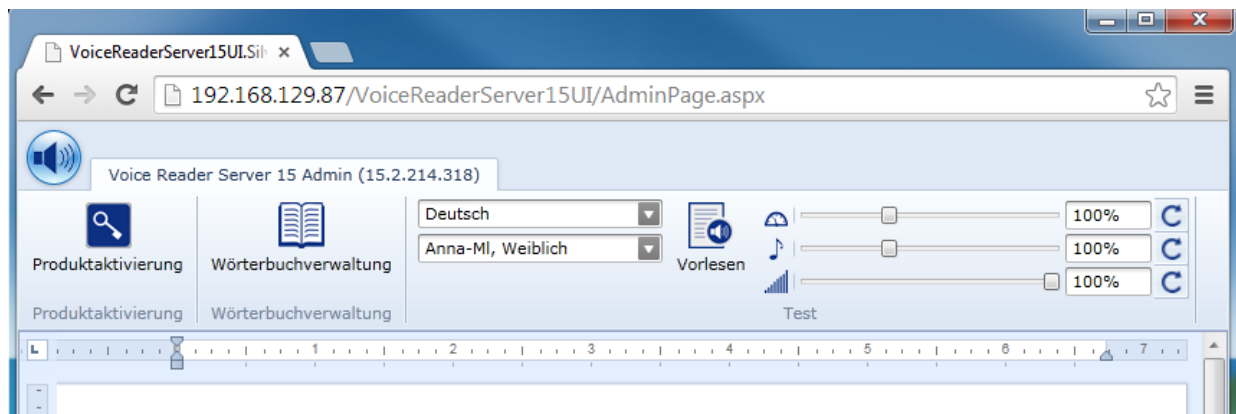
VoiceReaderServer15UI.Si ×

192.168.129.87/VoiceReaderServer15UI/AdminPage.aspx

Voice Reader Server 15 Admin (15.2.214.318)

Produktaktivierung

Wörterbuchverwaltung

Deutsch

Anna-Ml, Weiblich

Vorlesen

100%

100%

100%

Produktaktivierung

Wörterbuchverwaltung

Test

L 1 2 3 4 5 6 7